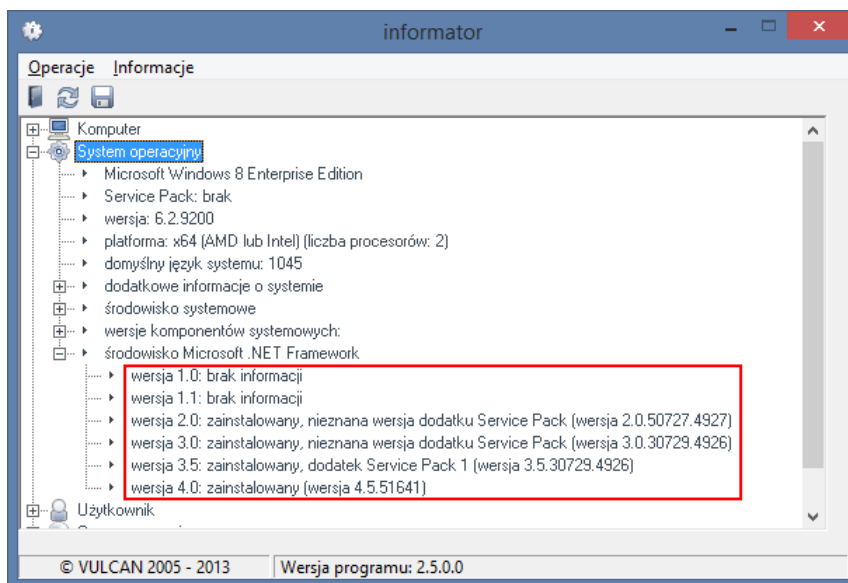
informator

Operacje Informacje

Komputer
System operacyjny
Microsoft Windows 8 Enterprise Edition
Service Pack: brak
wersja: 6.2.9200
platforma: x64 (AMD lub Intel) (liczba procesorów: 2)
domyślny język systemu: 1045
dodatkowe informacje o systemie
środowisko systemowe
wersje komponentów systemowych:
środowisko Microsoft .NET Framework
wersja 1.0: brak informacji
wersja 1.1: brak informacji
wersja 2.0: zainstalowany, nieznana wersja dodatku Service Pack (wersja 2.0.50727.4927)
wersja 3.0: zainstalowany, nieznana wersja dodatku Service Pack (wersja 3.0.30729.4926)
wersja 3.5: zainstalowany, dodatek Service Pack 1 (wersja 3.5.30729.4926)
wersja 4.0: zainstalowany (wersja 4.5.51641)
Użytkownik
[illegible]

© VULCAN 2005 - 2013 | Wersja programu: 2.5.0.0